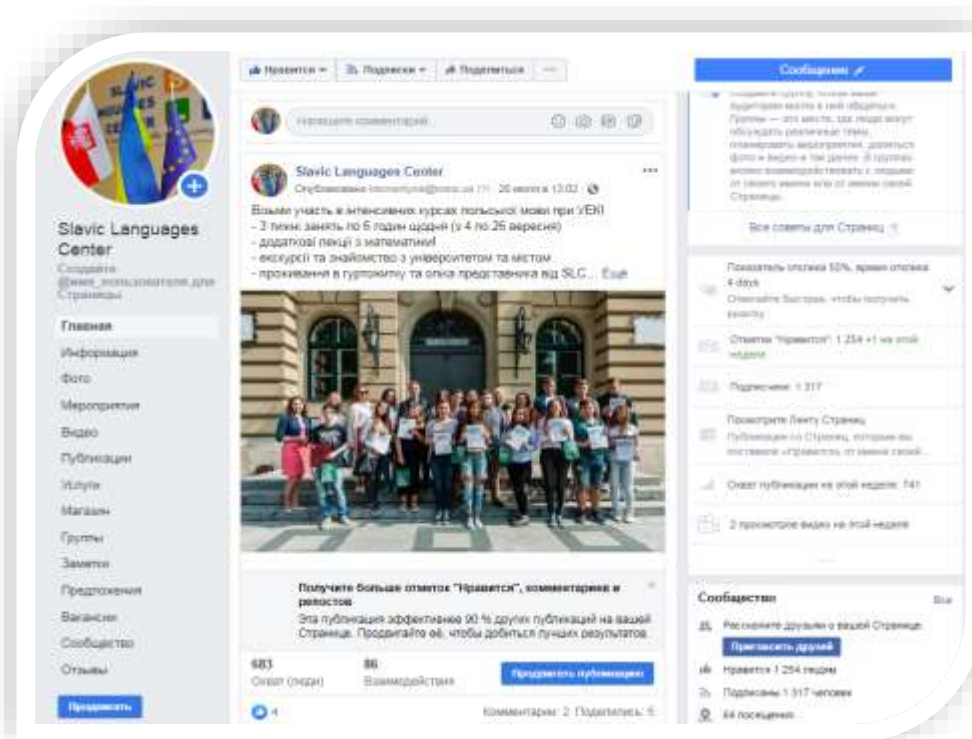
Slavic Languages Center
Создайте @имя_пользователя для Страницы

Главная
Информация
Фото
Мероприятия
Видео
Публикации
Услуги
Магазин
Группы
Заметки
Предложения
Вакансии
Сообщество
Отзывы

Продвигать

Нравится ▾ Подписки ▾ Поделиться ···

Напишите комментарий...

Slavic Languages Center
Опубликовано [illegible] · 26 июля в 13:02 ·
Візьми участь в інтенсивних курсах польської мови при VEKI
- 3 тижні занять по 6 годин щодня (з 4 по 26 вересня)
- додаткові лекції з математики
- екскурсії та знайомство з університетом та містом
- проживання в гуртожитку та опіка представника від SLC... Ещё

Получите больше отметок "Нравится", комментариев и репостов
Эта публикация эффективнее 90 % других публикаций на вашей Странице. Продвигайте её, чтобы добиться лучших результатов.

683
Охват (люди)
86
Взаимодействия
Продвигать публикацию

4
Комментарии: 2 Поделились: 5

Сообщение

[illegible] аудитории вместе в своей общине. Группы — это место, где люди могут обсуждать различные темы, планировать мероприятия, делиться фото и видео и так далее. В группах можно взаимодействовать с людьми от своего имени или от имени своей Страницы.

Все советы для Страниц

Показатель отклика 50%, время отклика 4 days
Отвечайте быстрее, чтобы получить значок

Отметки "Нравится": 1 254 +1 на этой неделе

Подписчики: 1 317

Посмотрите Ленту Страниц
Публикации со Страниц, которые вы поставили «Нравится» от имени своей...

Охват публикации на этой неделе: 741

2 просмотров видео на этой неделе

Сообщество
Все
Расскажите друзьям о вашей Странице
Пригласить друзей
Нравится 1 254 людям
Подписаны 1 317 человек
64 посещения